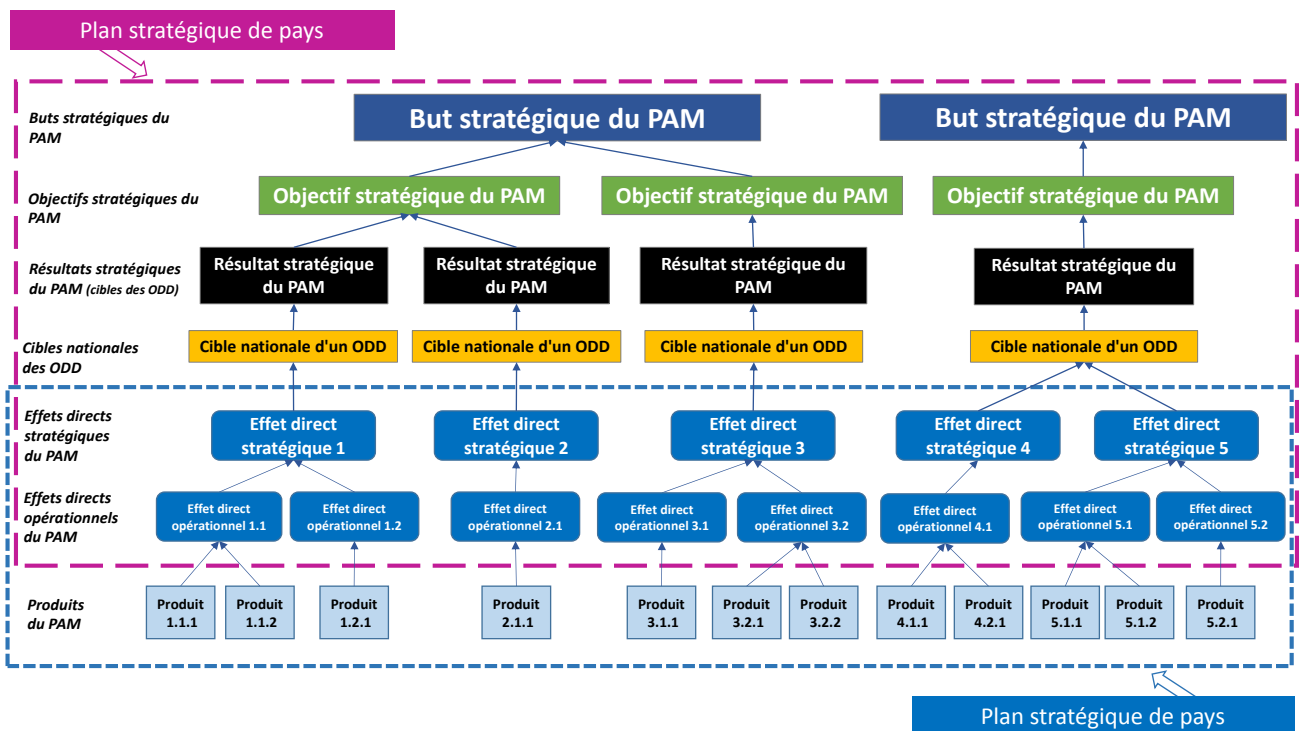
Plan stratégique de pays

Buts stratégiques du PAM

But stratégique du PAM

But stratégique du PAM

Objectifs stratégiques du PAM

Objectif stratégique du PAM

Objectif stratégique du PAM

Objectif stratégique du PAM

Résultats stratégiques du PAM (cibles des ODD)

Résultat stratégique du PAM

Résultat stratégique du PAM

Résultat stratégique du PAM

Résultat stratégique du PAM

Cibles nationales des ODD

Cible nationale d'un ODD

Cible nationale d'un ODD

Cible nationale d'un ODD

Cible nationale d'un ODD

Effets directs stratégiques du PAM

Effet direct stratégique 1

Effet direct stratégique 2

Effet direct stratégique 3

Effet direct stratégique 4

Effet direct stratégique 5

Effets directs opérationnels du PAM

Effet direct opérationnel 1.1

Effet direct opérationnel 1.2

Effet direct opérationnel 2.1

Effet direct opérationnel 3.1

Effet direct opérationnel 3.2

Effet direct opérationnel 4.1

Effet direct opérationnel 5.1

Effet direct opérationnel 5.2

Produits du PAM

Produit 1.1.1

Produit 1.1.2

Produit 1.2.1

Produit 2.1.1

Produit 3.1.1

Produit 3.2.1

Produit 3.2.2

Produit 4.1.1

Produit 4.2.1

Produit 5.1.1

Produit 5.1.2

Produit 5.2.1

Plan stratégique de pays